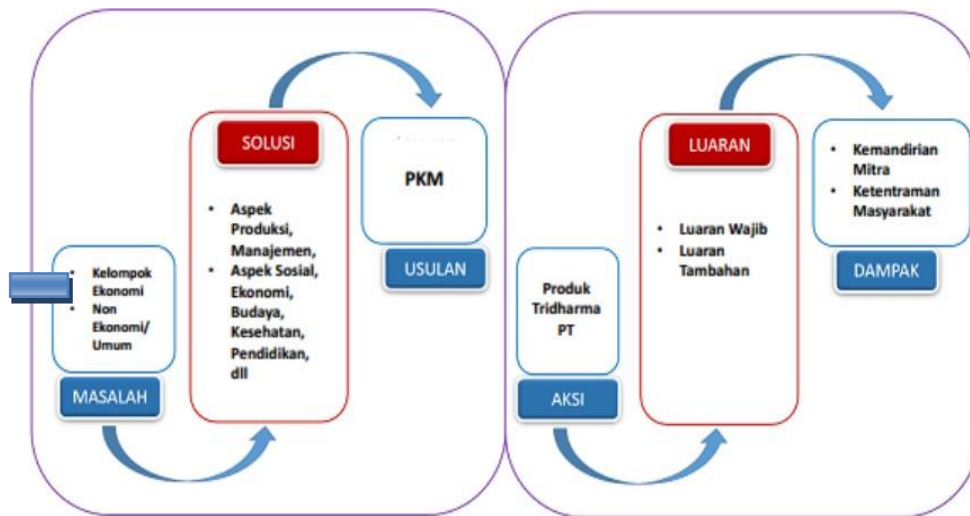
- Kelompok Ekonomi
- Non Ekonomi/ Umum

MASALAH

SOLUSI

- Aspek Produksi, Manajemen,
- Aspek Sosial, Ekonomi, Budaya, Kesehatan, Pendidikan, dll

PKM

USULAN

Produk Tridharma PT

AKSI

LUARAN

- Luaran Wajib
- Luaran Tambahan

- Kemandirian Mitra
- Ketentraman Masyarakat

DAMPAK